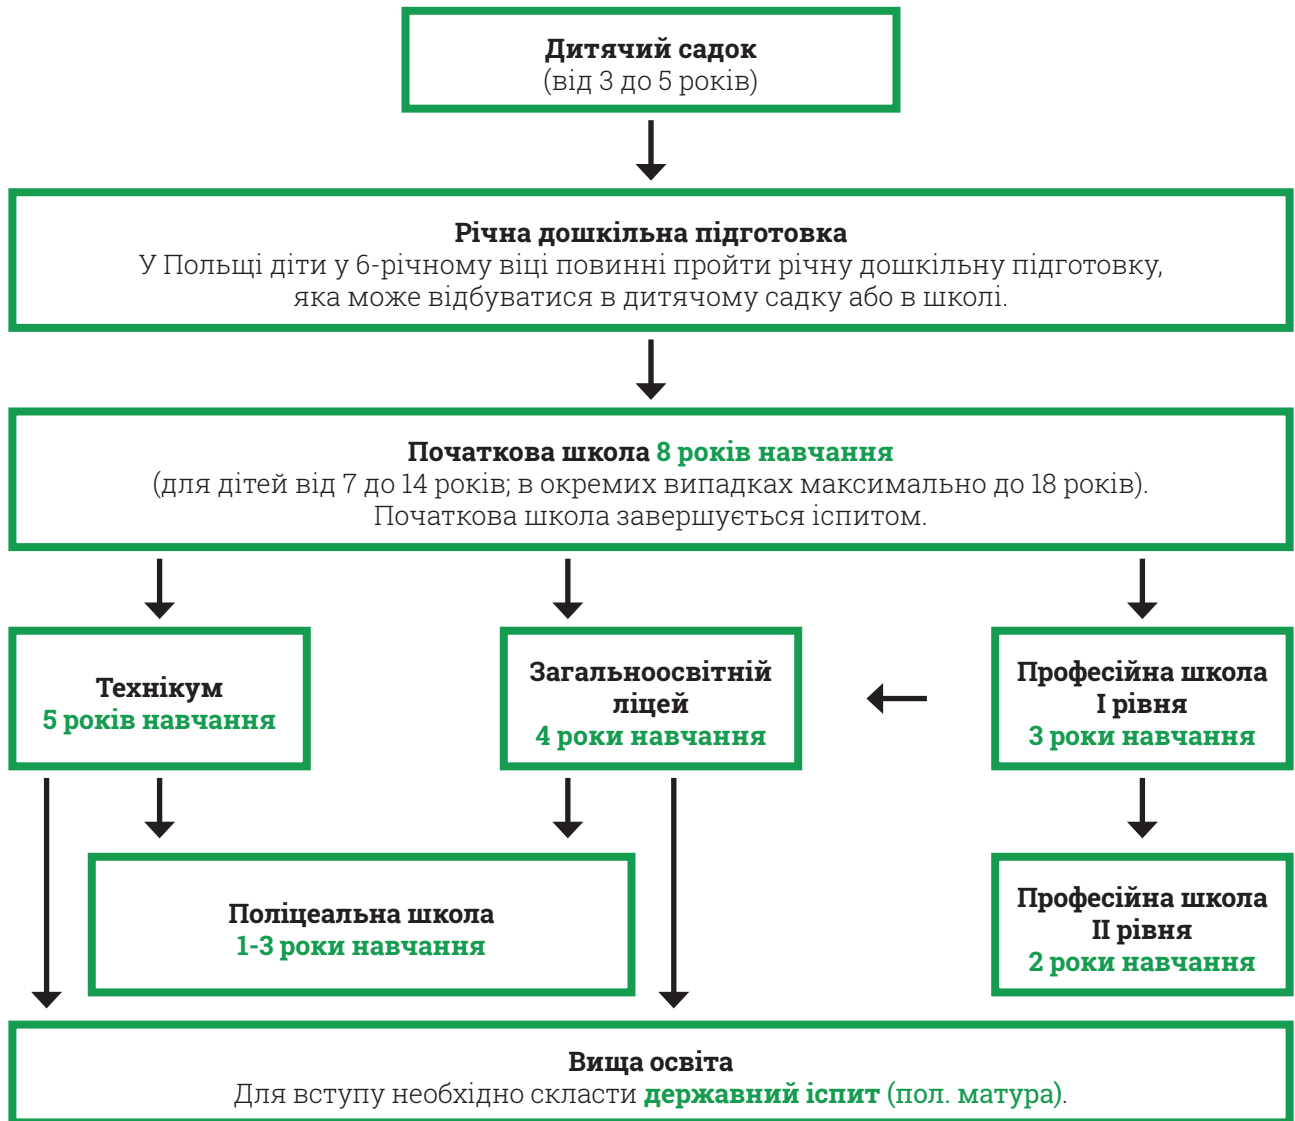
**Дитячий садок**
(від 3 до 5 років)

**Річна дошкільна підготовка**
У Польщі діти у 6-річному віці повинні пройти річну дошкільну підготовку, яка може відбуватися в дитячому садку або в школі.

**Початкова школа 8 років навчання**
(для дітей від 7 до 14 років; в окремих випадках максимально до 18 років). Початкова школа завершується іспитом.

**Технікум**
**5 років навчання**

**Загальноосвітній ліцей**
**4 роки навчання**

**Професійна школа I рівня**
**3 роки навчання**

**Поліцеальна школа**
**1-3 роки навчання**

**Професійна школа II рівня**
**2 роки навчання**

**Вища освіта**
Для вступу необхідно скласти **державний іспит** (пол. матура).